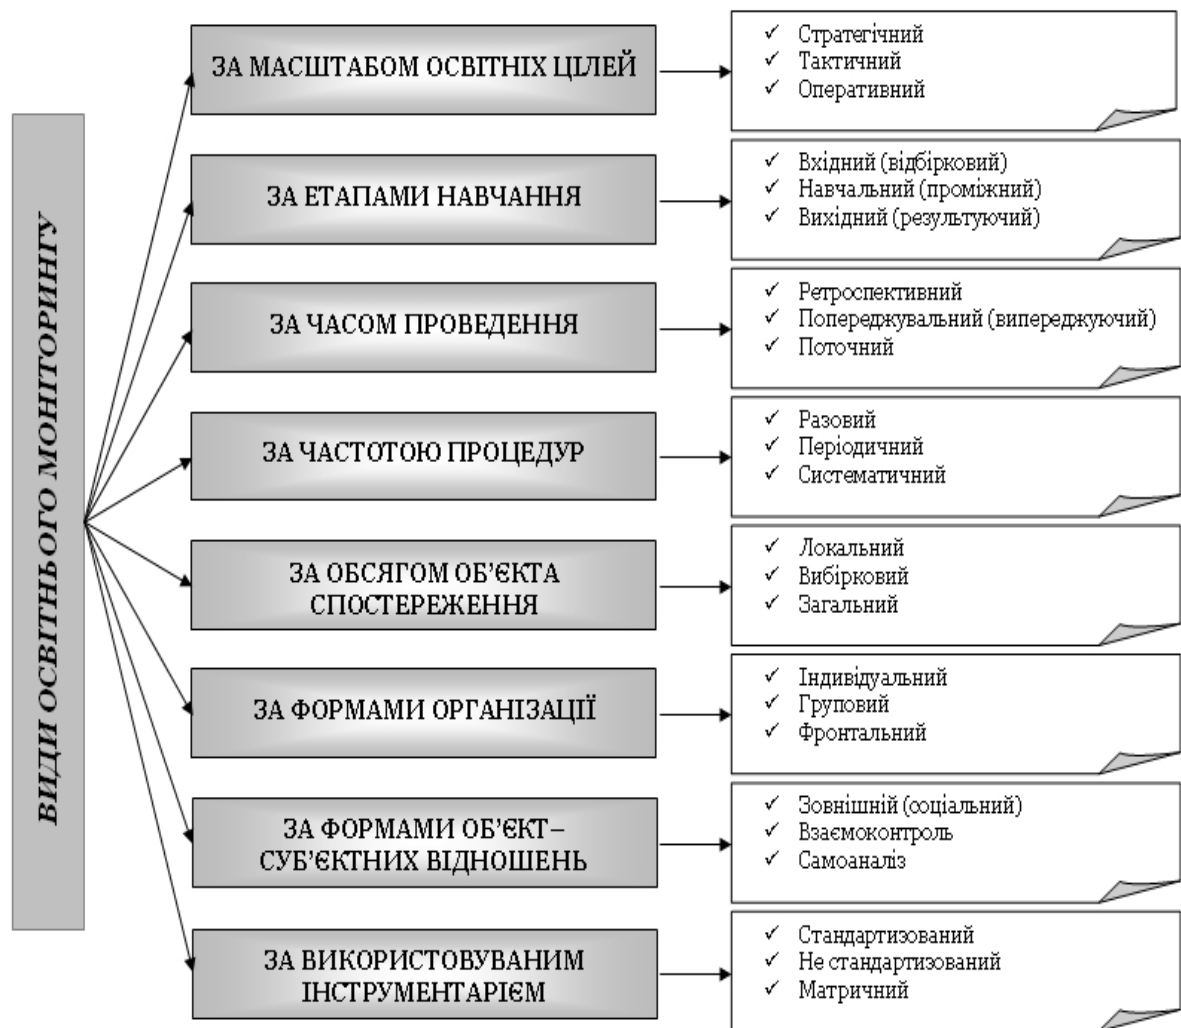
ВИДИ ОСВІТНЬОГО МОНІТОРИНГУ

ЗА МАСШТАБОМ ОСВІТНІХ ЦІЛЕЙ
✓ Стратегічний
✓ Тактичний
✓ Оперативний

ЗА ЕТАПАМИ НАВЧАННЯ
✓ Вхідний (відбірковий)
✓ Навчальний (проміжний)
✓ Вихідний (результуючий)

ЗА ЧАСОМ ПРОВЕДЕННЯ
✓ Ретроспективний
✓ Попереджувальний (випереджуючий)
✓ Поточний

ЗА ЧАСТОТОЮ ПРОЦЕДУР
✓ Разовий
✓ Періодичний
✓ Систематичний

ЗА ОБСЯГОМ ОБ'ЄКТА СПОСТЕРЕЖЕННЯ
✓ Локальний
✓ Вибірковий
✓ Загальний

ЗА ФОРМАМИ ОРГАНІЗАЦІЇ
✓ Індивідуальний
✓ Груповий
✓ Фронтальний

ЗА ФОРМАМИ ОБ'ЄКТ – СУБ'ЄКТНИХ ВІДНОШЕНЬ
✓ Зовнішній (соціальний)
✓ Взаємоконтроль
✓ Самоаналіз

ЗА ВИКОРИСТОВУВАНИМ ІНСТРУМЕНТАРІЄМ
✓ Стандартизований
✓ Не стандартизований
✓ Матричний